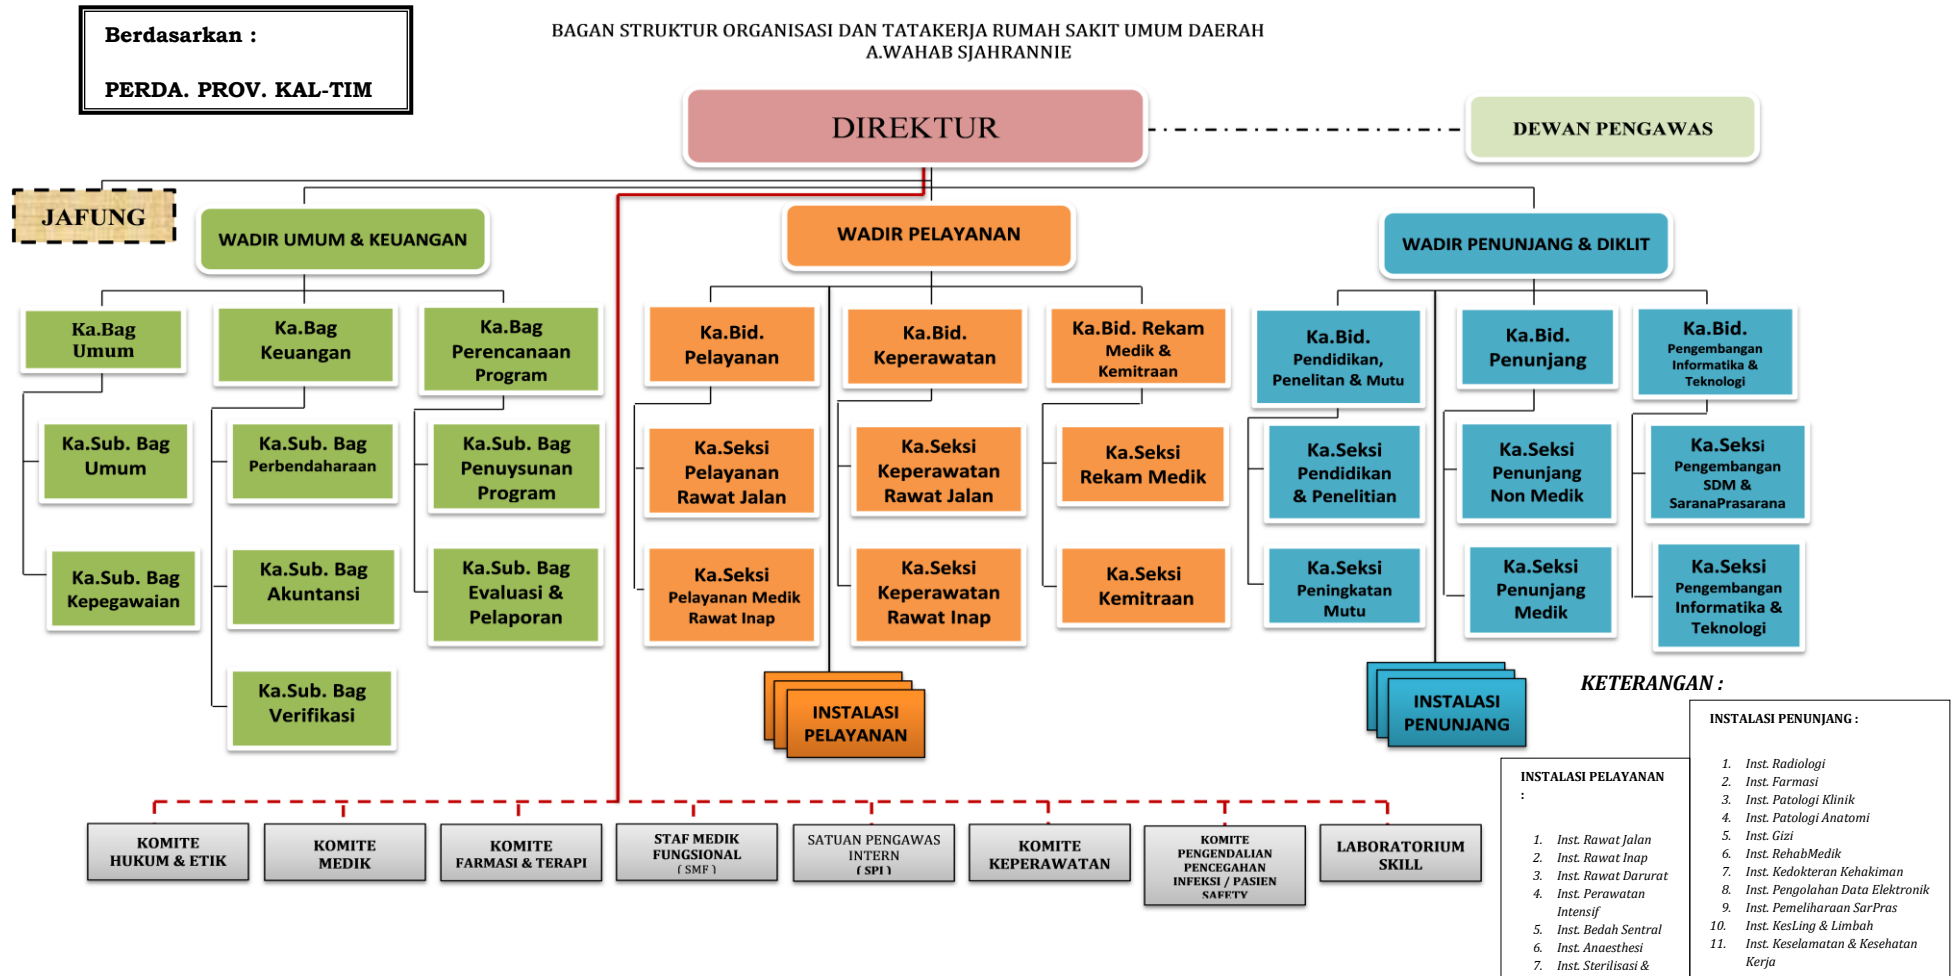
Berdasarkan :

PERDA. PROV. KAL-TIM

BAGAN STRUKTUR ORGANISASI DAN TATAKERJA RUMAH SAKIT UMUM DAERAH A.WAHAB SJAHRANNIE

DIREKTUR

DEWAN PENGAWAS

JAFUNG

WADIR UMUM & KEUANGAN

WADIR PELAYANAN

WADIR PENUNJANG & DIKLIT

Ka.Bag Umum

Ka.Bag Keuangan

Ka.Bag Perencanaan Program

Ka.Sub. Bag Umum

Ka.Sub. Bag Perbendaharaan

Ka.Sub. Bag Penyusunan Program

Ka.Sub. Bag Kepegawaian

Ka.Sub. Bag Akuntansi

Ka.Sub. Bag Evaluasi & Pelaporan

Ka.Sub. Bag Verifikasi

Ka.Bid. Pelayanan

Ka.Bid. Keperawatan

Ka.Bid. Rekam Medik & Kemitraan

Ka.Seksi Pelayanan Rawat Jalan

Ka.Seksi Keperawatan Rawat Jalan

Ka.Seksi Rekam Medik

Ka.Seksi Pelayanan Medik Rawat Inap

Ka.Seksi Keperawatan Rawat Inap

Ka.Seksi Kemitraan

INSTALASI PELAYANAN

Ka.Bid. Pendidikan, Penelitan & Mutu

Ka.Bid. Penunjang

Ka.Bid. Pengembangan Informatika & Teknologi

Ka.Seksi Pendidikan & Penelitian

Ka.Seksi Penunjang Non Medik

Ka.Seksi Pengembangan SDM & SaranaPrasarana

Ka.Seksi Peningkatan Mutu

Ka.Seksi Penunjang Medik

Ka.Seksi Pengembangan Informatika & Teknologi

INSTALASI PENUNJANG

KETERANGAN :

KOMITE HUKUM & ETIK

KOMITE MEDIK

KOMITE FARMASI & TERAPI

STAF MEDIK FUNGSIONAL ( SMF )

SATUAN PENGAWAS INTERN ( SPI )

KOMITE KEPERAWATAN

KOMITE PENGENDALIAN PENCEGAHAN INFEKSI / PASIEN SAFETY

LABORATORIUM SKILL

INSTALASI PELAYANAN :

1. Inst. Rawat Jalan
2. Inst. Rawat Inap
3. Inst. Rawat Darurat
4. Inst. Perawatan Intensif
5. Inst. Bedah Sentral
6. Inst. Anaesthesi
7. Inst. Sterilisasi &

INSTALASI PENUNJANG :

1. Inst. Radiologi
2. Inst. Farmasi
3. Inst. Patologi Klinik
4. Inst. Patologi Anatomi
5. Inst. Gizi
6. Inst. RehabMedik
7. Inst. Kedokteran Kehakiman
8. Inst. Pengolahan Data Elektronik
9. Inst. Pemeliharaan SarPras
10. Inst. KesLing & Limbah
11. Inst. Keselamatan & Kesehatan Kerja